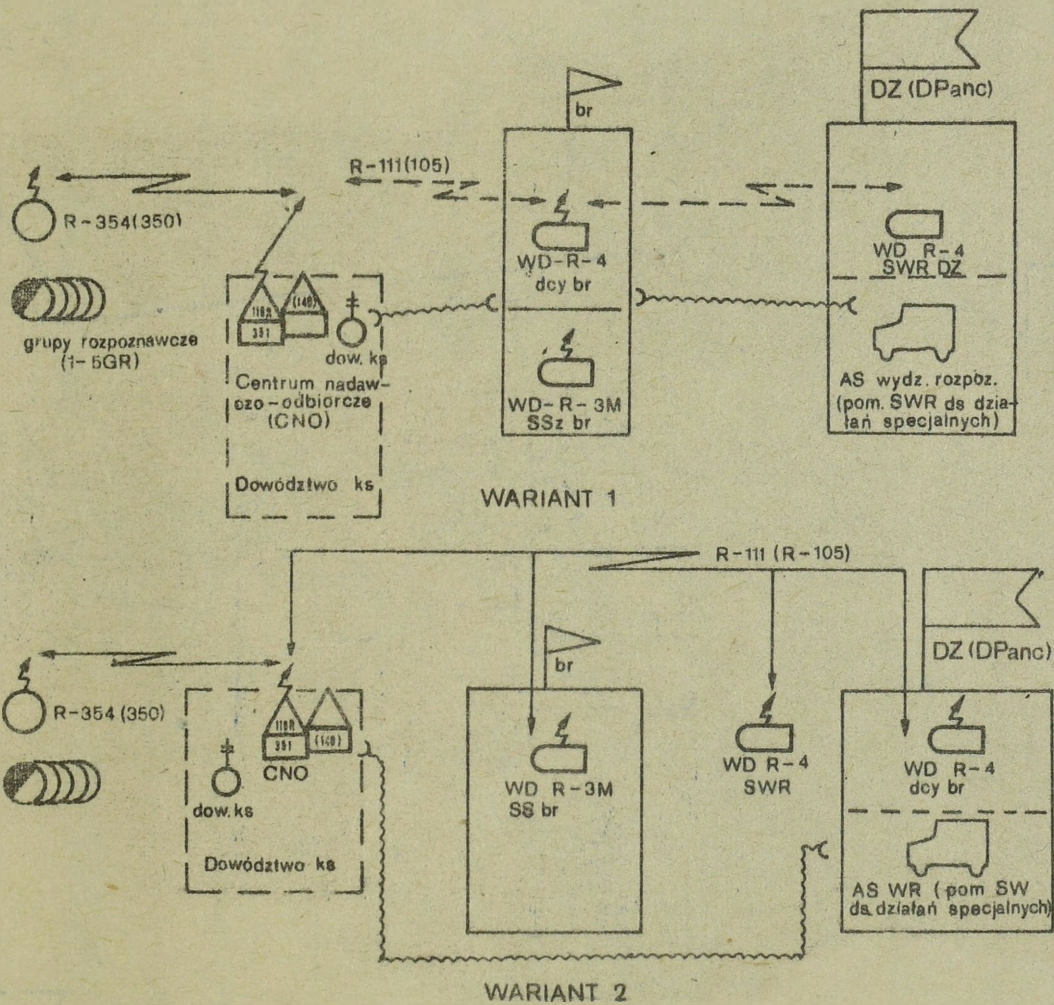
R-354(350)

grupy rozpoznawcze (1-5GR)

R-111(105)

118R 140 351

dow. ks

Centrum nadawczo-odbiorcze (CNO)

Dowództwo ks

br

WD-R-4 dcy br

WD-R-3M SSz br

DZ (DPanc)

WD R-4 SWR DZ

AS wydz. rozpoz. (pom. SWR ds działań specjalnych)

WARIANT 1

R-111 (R-105)

R-354 (350)

118R 351 140

CNO

dow. ks

Dowództwo ks

br

WD R-3M SS br

WD R-4 SWR

DZ (DPanc)

WD R-4 dcy br

AS WR (pom SW ds. działań specjalnych)

WARIANT 2